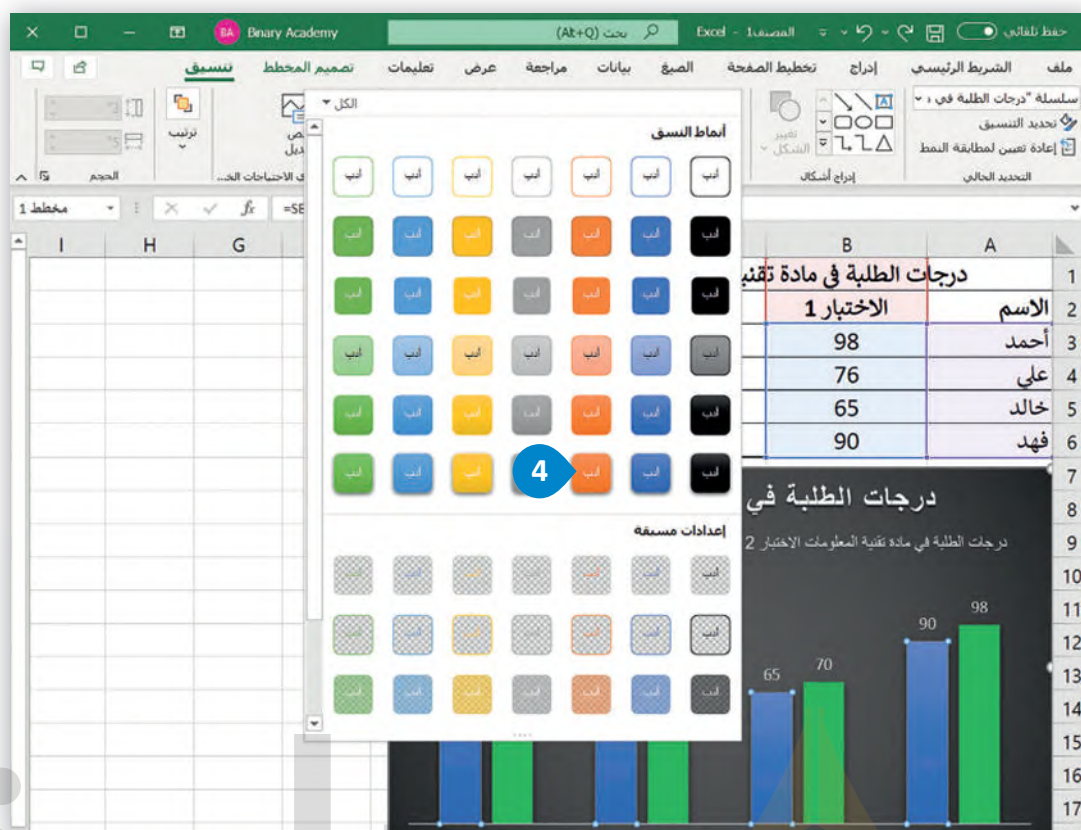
حفظ تلقائي Excel - المصنف1 بحث (Alt+Q) Binary Academy BA

ملف الشريط الرئيسي إدراج تخطيط الصفحة الصيغ بيانات مراجعة عرض تعليمات تصميم المخطط تنسيق

سلسلة "درجات الطلبة في
تحديد التنسيق
إعادة تعيين لمطابقة النمط
التحديد الحالي

إدراج أشكال
تغيير الشكل

الكل

أنماط النسق

أنب أنب أنب أنب أنب أنب أنب

4

إعدادات مسبقة

ترتيب
الحجم

مخطط 1

A B G H I

| | A | B |
|---|---|---|
| 1 | درجات الطلبة في مادة تقني | |
| 2 | الاسم | الاختبار 1 |
| 3 | أحمد | 98 |
| 4 | علي | 76 |
| 5 | خالد | 65 |
| 6 | فهد | 90 |

درجات الطلبة في

درجات الطلبة في مادة تقنية المعلومات الاختبار 2

98
90
70
65

7 8 9 10 11 12 13 14 15 16 17